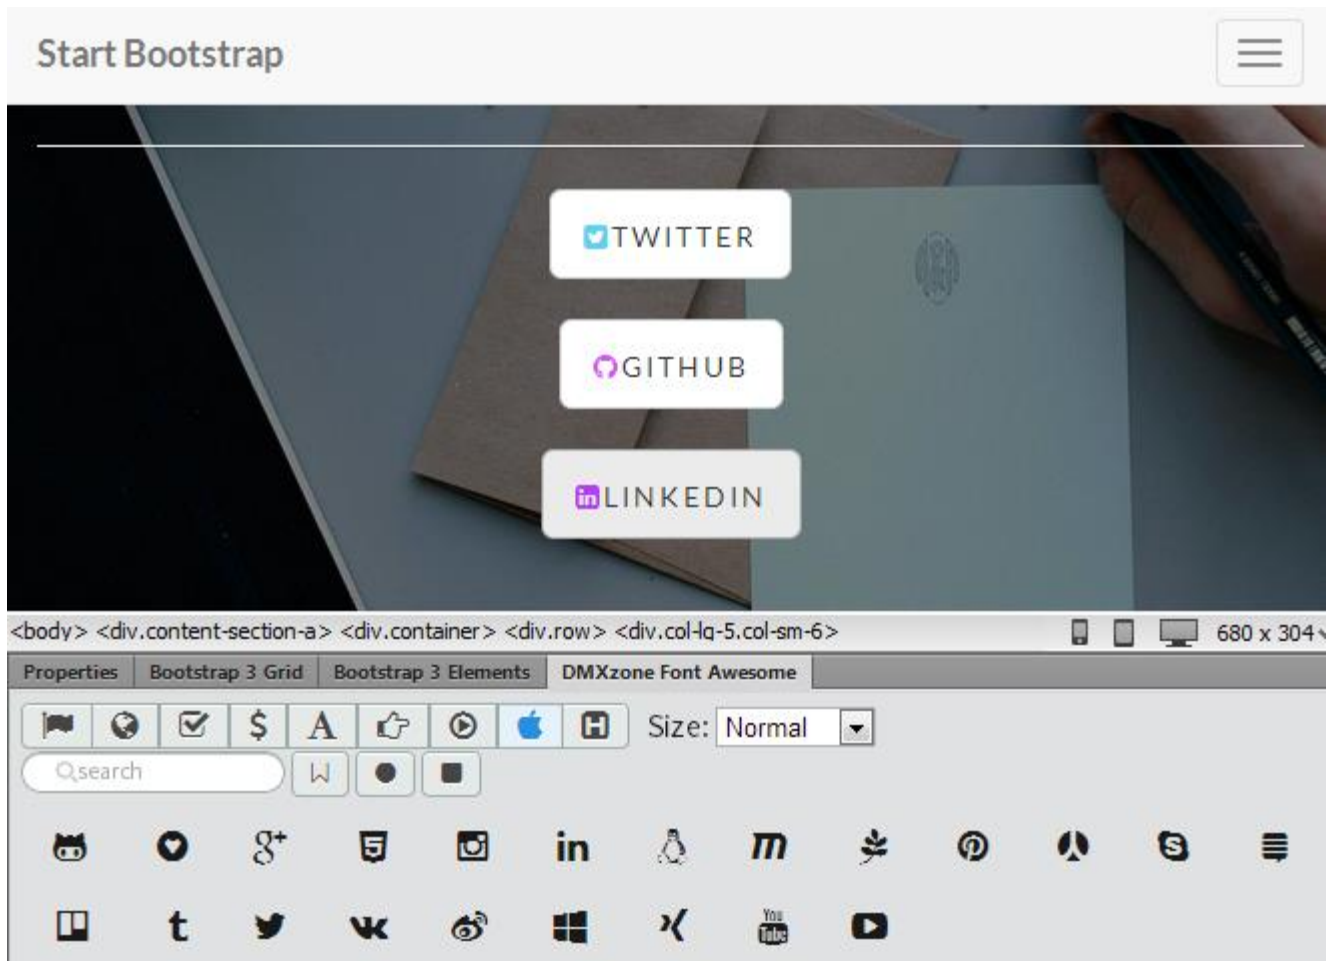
Start Bootstrap

TWITTER

GITHUB

LINKEDIN

<body> <div.content-section-a> <div.container> <div.row> <div.col-lg-5.col-sm-6>

680 x 304

Properties | Bootstrap 3 Grid | Bootstrap 3 Elements | DMXzone Font Awesome

$

A

Size: Normal

search

in

t